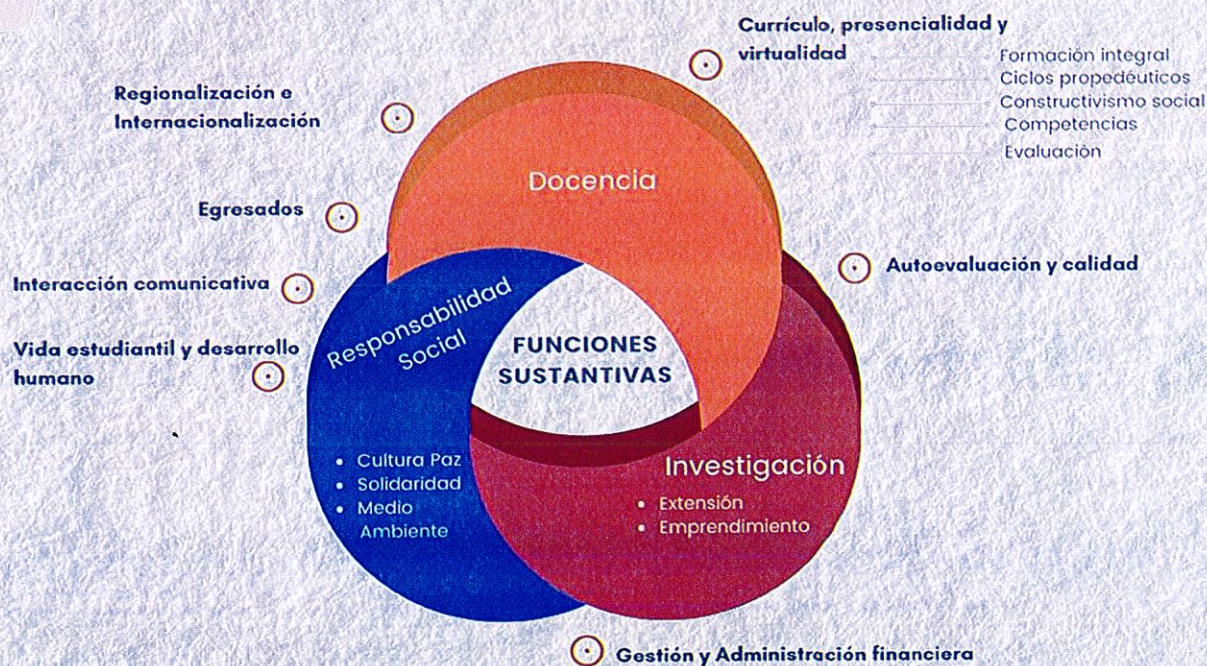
Currículo, presencialidad y virtualidad

Formación integral
Ciclos propedéuticos
Constructivismo social
Competencias
Evaluación

Regionalización e Internacionalización

Docencia

Egresados

Autoevaluación y calidad

Interacción comunicativa

Responsabilidad Social

FUNCIONES SUSTANTIVAS

Vida estudiantil y desarrollo humano

• Cultura Paz
• Solidaridad
• Medio Ambiente

Investigación
• Extensión
• Emprendimiento

Gestión y Administración financiera